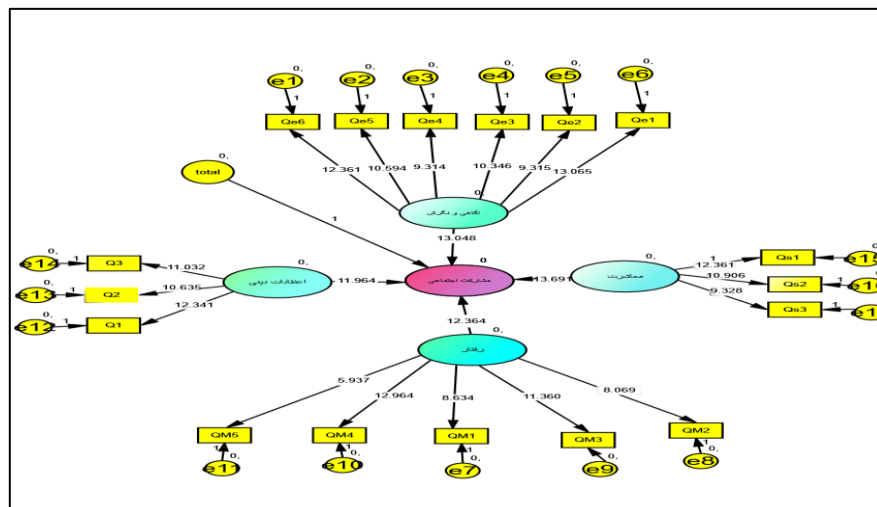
0, 0, 0, 0, 0, 0,
e1 e2 e3 e4 e5 e6
1 1 1 1 1 1
Qe6 Qe5 Qe4 Qe3 Qe2 Qe1
0,
total
12.361 10.594 9.314 10.346 9.315 13.065
0
آگاهی و نگرش
1
13.048
0
0, 0,
e14 1 Q3 11.032
0,
e13 1 Q2 10.636
0,
e12 1 Q1 12.341
اعتقادات دینی
11.964
مشارکت اجتماعی
13.691
مشارکت
0,
1 Qs1 e15
12.361
10.906 Qs2 e16
9.328 Qs3 e1
12.364
0,
رفتار
5.937 12.964 8.634 11.360 8.069
QM5 QM4 QM1 QM3 QM2
1 1 1 1 1
0, 0, 0, 0, 0,
e11 e10 e7 e9 e8